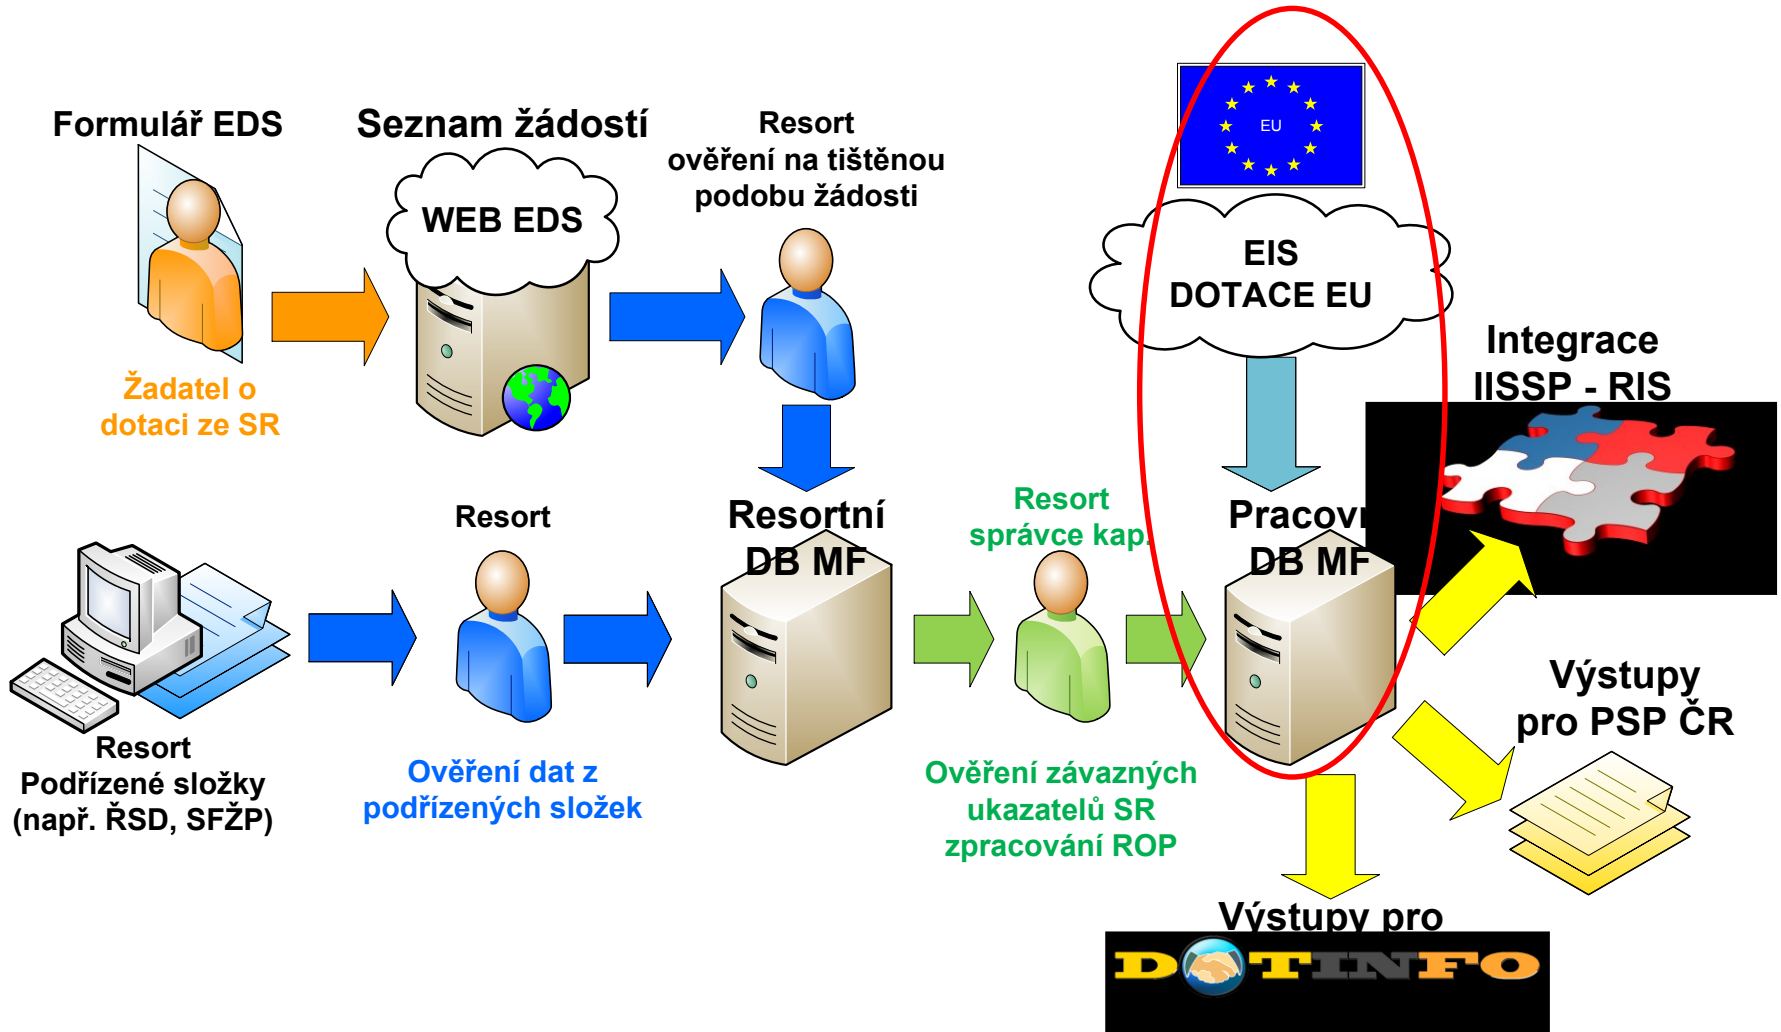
Formulář EDS

Žadatel o dotaci ze SR

Seznam žádostí

WEB EDS

Resort ověření na tištěnou podobu žádosti

EU

EIS DOTACE EU

Integrace IISSP - RIS

Resort

Resortní DB MF

Resort správce kap.

Pracov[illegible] DB MF

Resort Podřízené složky (např. ŘSD, SFŽP)

Ověření dat z podřízených složek

Ověření závazných ukazatelů SR zpracování ROP

Výstupy pro PSP ČR

Výstupy pro

DOTINFO